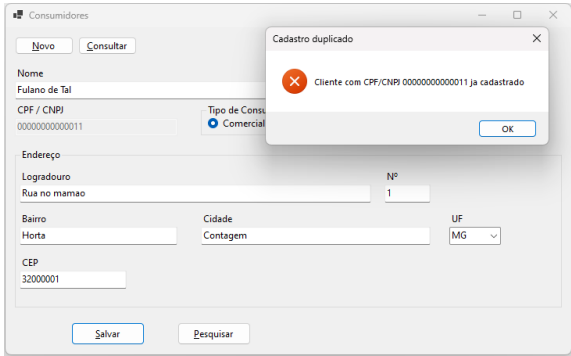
Consumidores

Novo Consultar

Nome
Fulano de Tal

CPF / CNPJ
00000000000011

Tipo de Consu
Comercial

Endereço

Logradouro
Rua no mamao

Nº
1

Bairro
Horta

Cidade
Contagem

UF
MG

CEP
32000001

Salvar Pesquisar

Cadastro duplicado

Cliente com CPF/CNPJ 00000000000011 ja cadastrado

OK